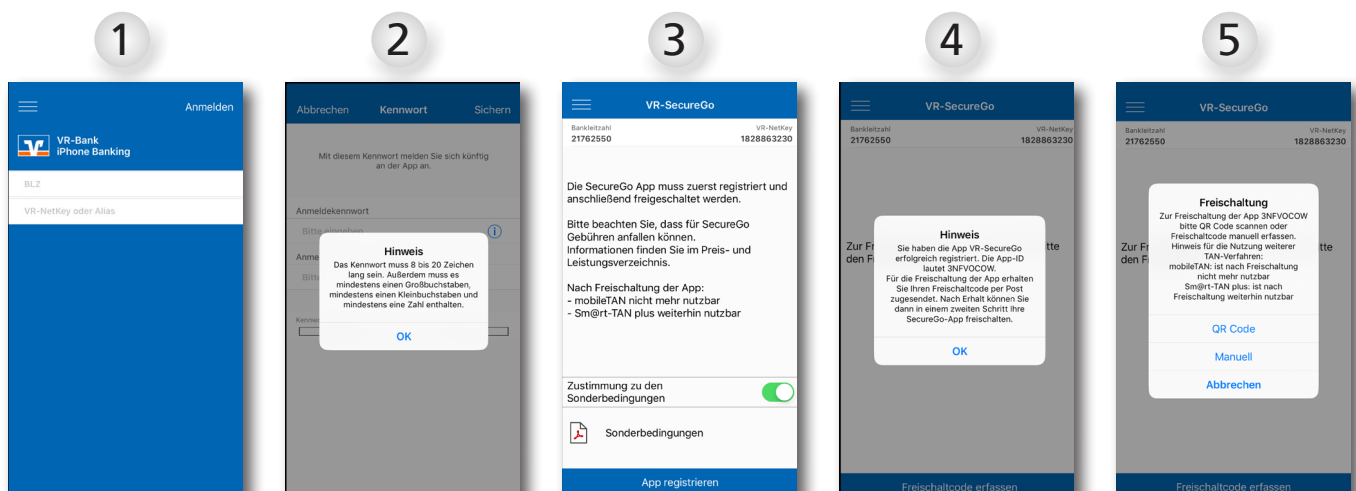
1

Anmelden

VR-Bank
iPhone Banking

BLZ

VR-NetKey oder Alias

2

Abbrechen Kennwort Sichern

Mit diesem Kennwort melden Sie sich künftig an der App an.

Anmeldekennwort

Bitte eingeben

Anme

Bitte

Kennw

Hinweis
Das Kennwort muss 8 bis 20 Zeichen lang sein. Außerdem muss es mindestens einen Großbuchstaben, mindestens einen Kleinbuchstaben und mindestens eine Zahl enthalten.

OK

3

VR-SecureGo

Bankleitzahl
21762550

VR-NetKey
1828863230

Die SecureGo App muss zuerst registriert und anschließend freigeschaltet werden.

Bitte beachten Sie, dass für SecureGo Gebühren anfallen können. Informationen finden Sie im Preis- und Leistungsverzeichnis.

Nach Freischaltung der App:
- mobileTAN nicht mehr nutzbar
- Sm@rt-TAN plus weiterhin nutzbar

Zustimmung zu den Sonderbedingungen

Sonderbedingungen

App registrieren

4

VR-SecureGo

Bankleitzahl
21762550

VR-NetKey
1828863230

Zur Fr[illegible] den Fr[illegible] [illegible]itte

Hinweis
Sie haben die App VR-SecureGo erfolgreich registriert. Die App-ID lautet 3NFVOCOW.
Für die Freischaltung der App erhalten Sie Ihren Freischaltcode per Post zugesendet. Nach Erhalt können Sie dann in einem zweiten Schritt Ihre SecureGo-App freischalten.

OK

Freischaltcode erfassen

5

VR-SecureGo

Bankleitzahl
21762550

VR-NetKey
1828863230

Zur Fr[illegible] den Fr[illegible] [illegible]tte

Freischaltung
Zur Freischaltung der App 3NFVOCOW bitte QR Code scannen oder Freischaltcode manuell erfassen.
Hinweis für die Nutzung weiterer TAN-Verfahren:
mobileTAN: ist nach Freischaltung nicht mehr nutzbar
Sm@rt-TAN plus: ist nach Freischaltung weiterhin nutzbar

QR Code

Manuell

Abbrechen

Freischaltcode erfassen